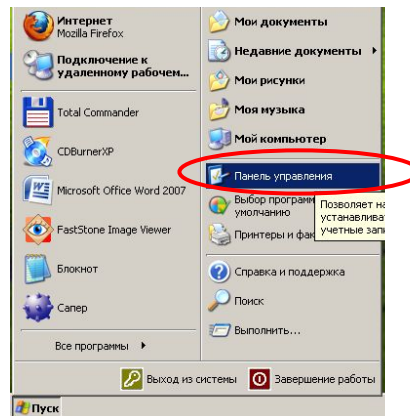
Интернет
Mozilla Firefox

Подключение к удаленному рабочем...

Total Commander

CDBurnerXP

Microsoft Office Word 2007

FastStone Image Viewer

Блокнот

Сапер

Все программы

Мои документы

Недавние документы

Мои рисунки

Моя музыка

Мой компьютер

Панель управления

Выбор программ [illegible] умолчанию

Позволяет на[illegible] устанавлива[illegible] учетные запи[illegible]

Принтеры и фак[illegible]

Справка и поддержка

Поиск

Выполнить...

Выход из системы

Завершение работы

Пуск